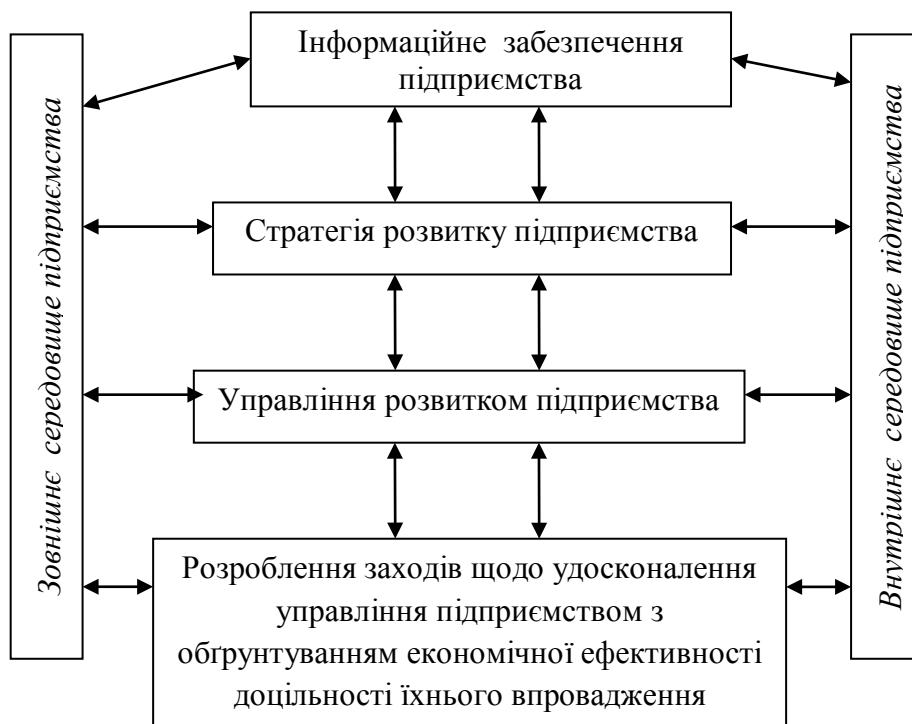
Зовнішнє середовище підприємства

Інформаційне забезпечення підприємства

Стратегія розвитку підприємства

Управління розвитком підприємства

Розроблення заходів щодо удосконалення управління підприємством з обґрунтуванням економічної ефективності доцільності їхнього впровадження

Внутрішнє середовище підприємства